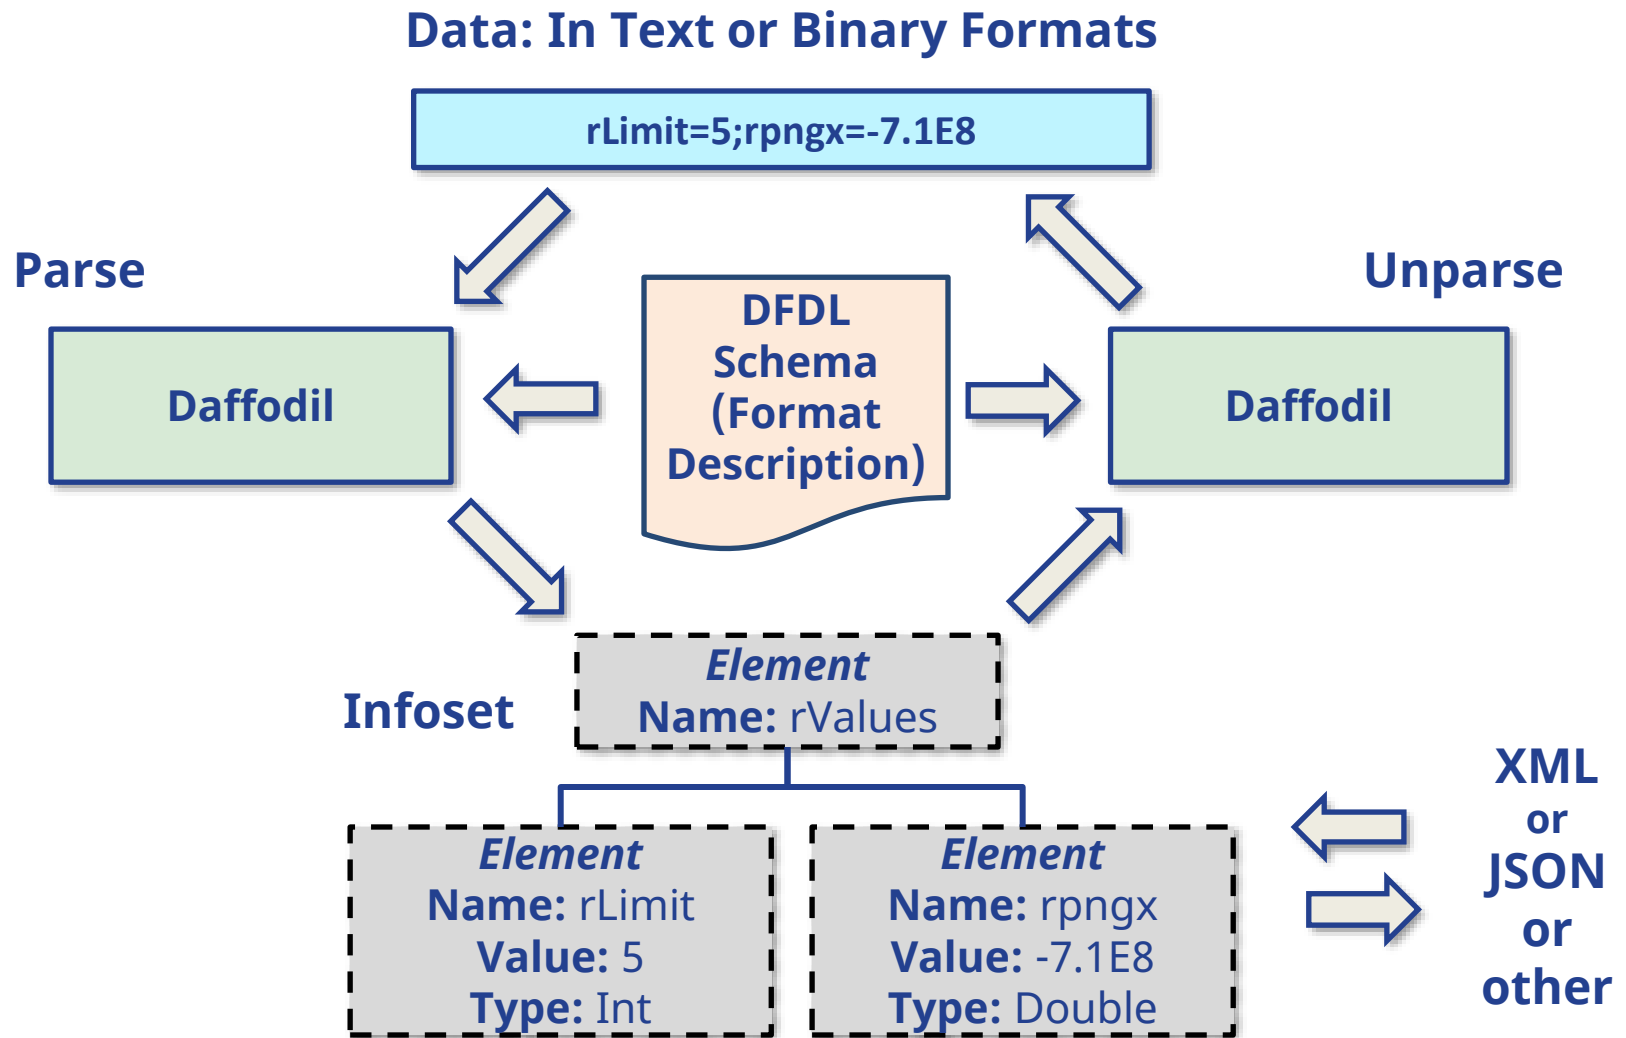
Data: In Text or Binary Formats

rLimit=5;rpngx=-7.1E8

Parse

Unparse

Daffodil

DFDL Schema (Format Description)

Daffodil

Infoset

Element
Name: rValues

Element
Name: rLimit
Value: 5
Type: Int

Element
Name: rpngx
Value: -7.1E8
Type: Double

XML
or
JSON
or
other